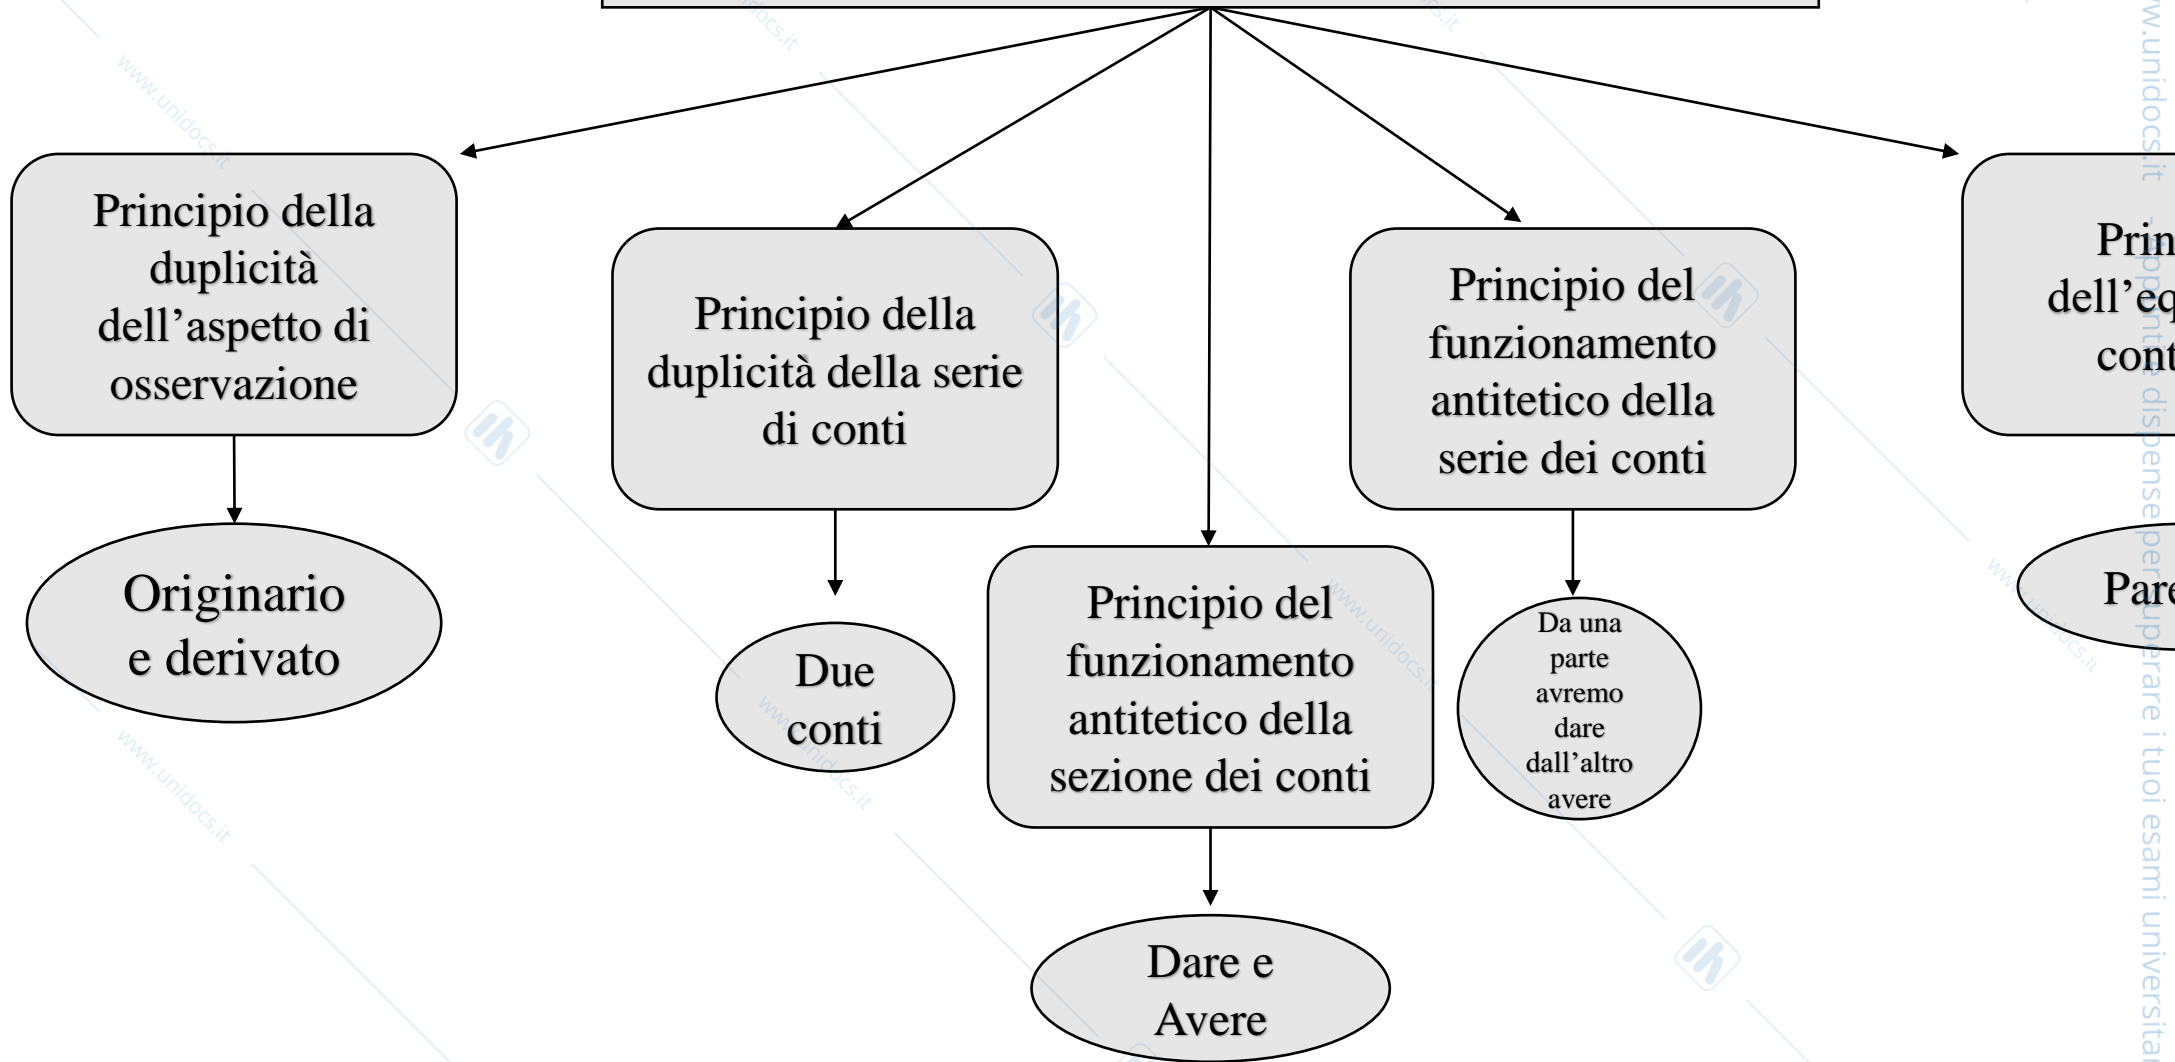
Principio della duplicità dell’aspetto di osservazione

Originario e derivato

Principio della duplicità della serie di conti

Due conti

Principio del funzionamento antitetico della sezione dei conti

Dare e Avere

Principio del funzionamento antitetico della serie dei conti

Da una parte avremo dare dall’altro avere

Prin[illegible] dell’eq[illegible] cont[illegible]

Pare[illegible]

www.unidocs.it

www.unidocs.it

www.unidocs.it

www.unidocs.it

www.unidocs.it

www.unidocs.it

www.unidocs.it

www.unidocs.it

w.unidocs.it - appunti e dispense per superare i tuoi esami universita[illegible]